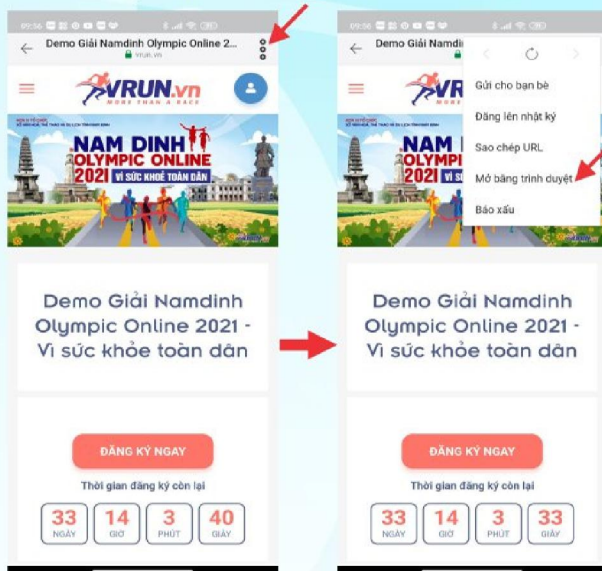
09:56

Demo Giải Namdinh Olympic Online 2...
vrun.vn

VRUN.vn
MORE THAN A RACE

NAM DINH OLYMPIC ONLINE 2021
VÌ SỨC KHỎE TOÀN DÂN

Demo Giải Namdinh Olympic Online 2021 - Vì sức khỏe toàn dân

ĐĂNG KÝ NGAY

Thời gian đăng ký còn lại

| 33 | 14 | 3 | 40 |
|---|---|---|---|
| NGÀY | GIỜ | PHÚT | GIÂY |

09:56

Demo Giải Namdinh Olympic Online 2...
vrun.vn

Gửi cho bạn bè
Đăng lên nhật ký
Sao chép URL
Mở bằng trình duyệt
Báo xấu

VRUN.vn

NAM DINH OLYMPIC ONLINE 2021

Demo Giải Namdinh Olympic Online 2021 - Vì sức khỏe toàn dân

ĐĂNG KÝ NGAY

Thời gian đăng ký còn lại

| 33 | 14 | 3 | 33 |
|---|---|---|---|
| NGÀY | GIỜ | PHÚT | GIÂY |